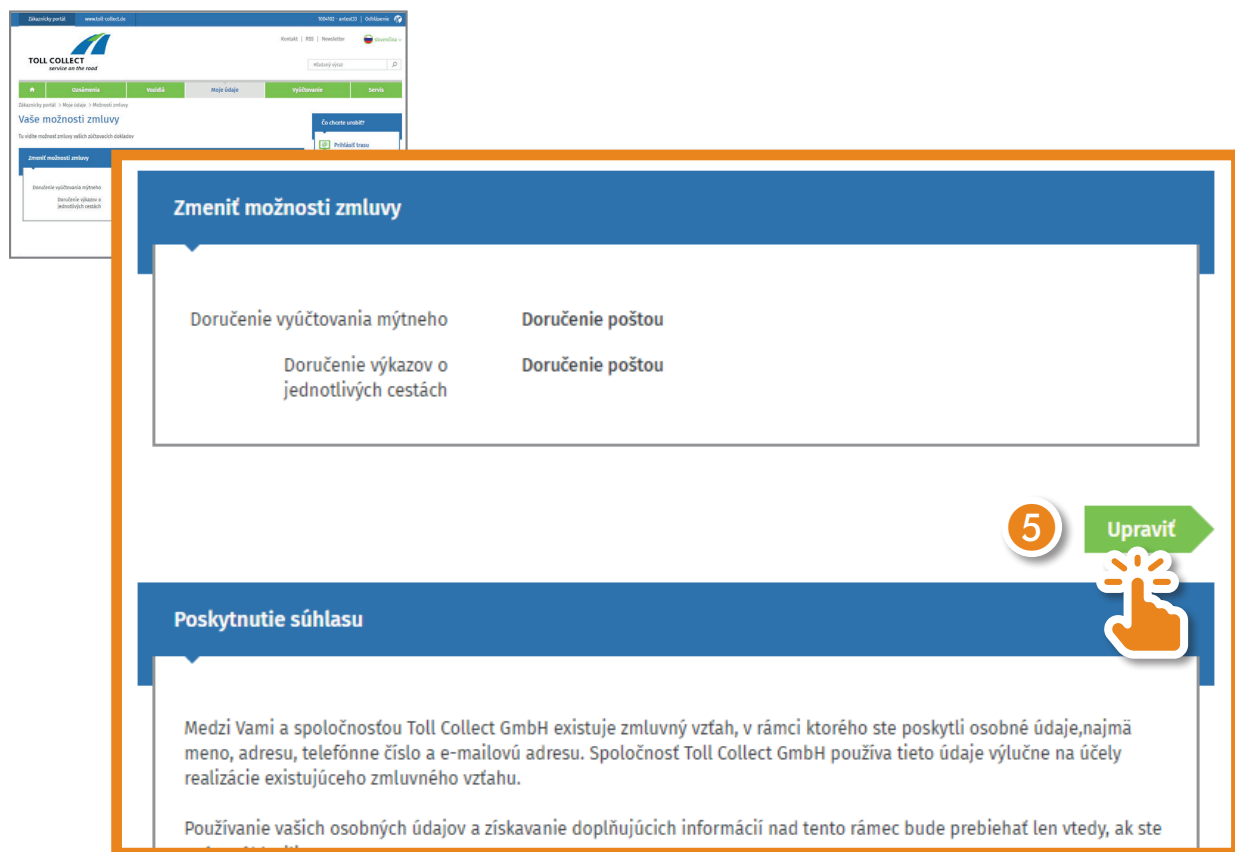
Zákaznícky portál www.toll-collect.de 100492 - avtest23 | Odhlásenie

TOLL COLLECT
service on the road

Kontakt | RSS | Newsletter Slovenčina

Hľadaný výraz

Oznámenia Vozidlá Moje údaje Vyúčtovanie Servis

Zákaznícky portál > Moje údaje > Možnosti zmluvy

Vaše možnosti zmluvy

Tu vidíte možnosti zmluvy vašich zúčtovacích dokladov

Čo chcete urobiť?

Prihlásiť trasu

Zmeniť možnosti zmluvy

Doručenie vyúčtovania mýtneho

Doručenie výkazov o jednotlivých cestách

Zmeniť možnosti zmluvy

Doručenie vyúčtovania mýtneho Doručenie poštou

Doručenie výkazov o jednotlivých cestách Doručenie poštou

5

Upraviť

Poskytnutie súhlasu

Medzi Vami a spoločnosťou Toll Collect GmbH existuje zmluvný vzťah, v rámci ktorého ste poskytli osobné údaje,najmä meno, adresu, telefónne číslo a e-mailovú adresu. Spoločnosť Toll Collect GmbH používa tieto údaje výlučne na účely realizácie existujúceho zmluvného vzťahu.

Používanie vašich osobných údajov a získavanie doplňujúcich informácií nad tento rámec bude prebiehať len vtedy, ak ste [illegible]